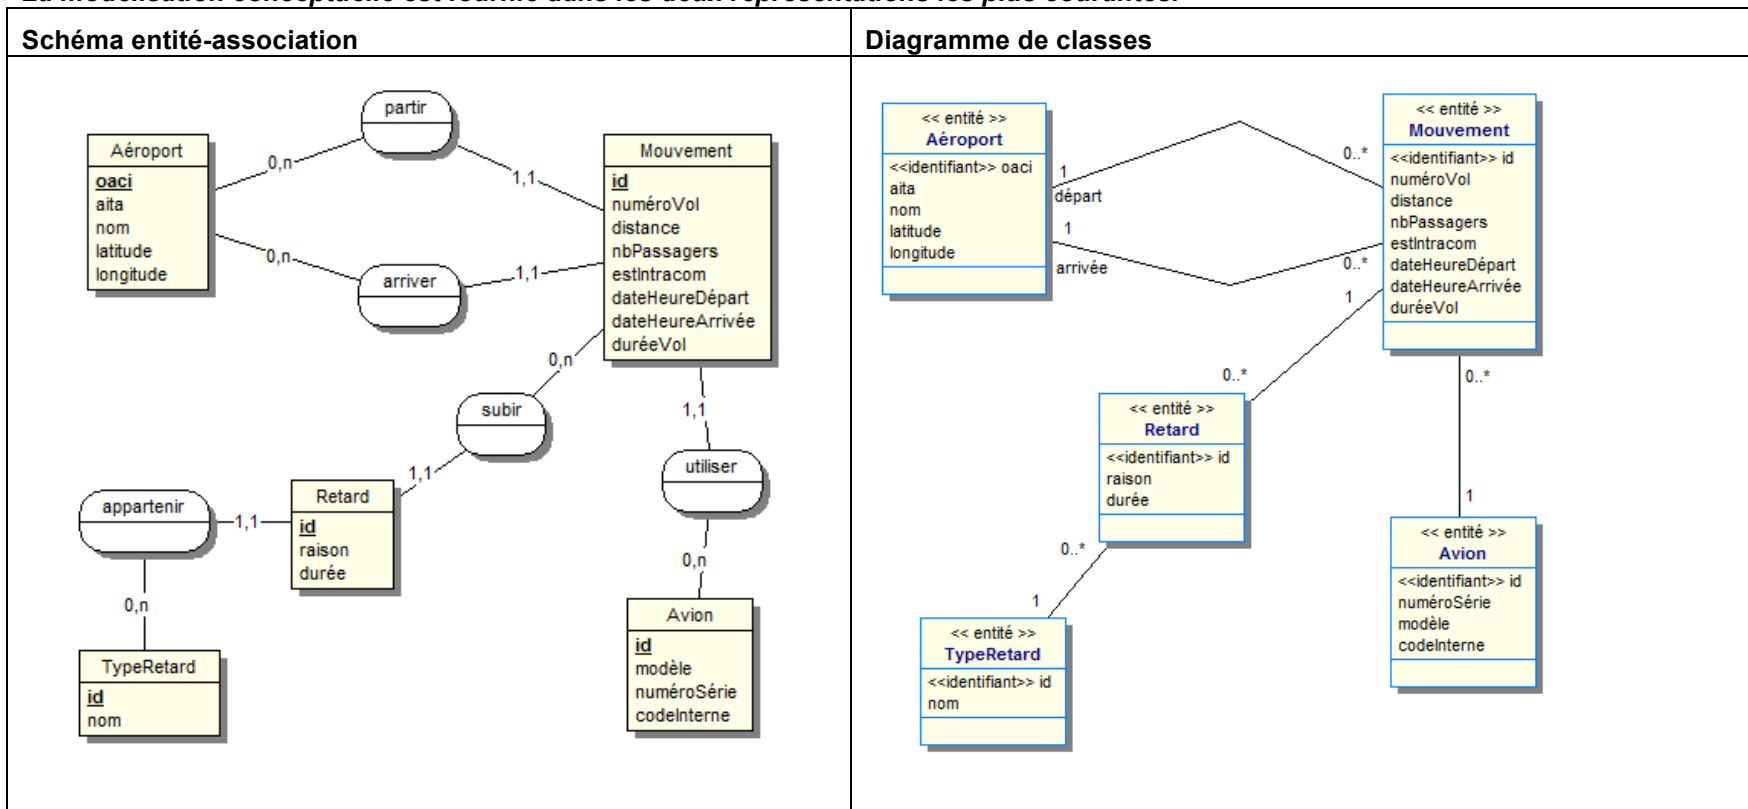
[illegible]

| Schéma entité-association | Diagramme de classes |
|---|---|
| Aéroport<br>oaci<br>aita<br>nom<br>latitude<br>longitude<br><br>0,n<br>partir<br>1,1<br>0,n<br>arriver<br>1,1<br><br>Mouvement<br>id<br>numéroVol<br>distance<br>nbPassagers<br>estIntracom<br>dateHeureDépart<br>dateHeureArrivée<br>duréeVol<br><br>0,n<br>subir<br>1,1<br><br>1,1<br>utiliser<br>0,n<br><br>appartenir<br>1,1<br>0,n<br><br>Retard<br>id<br>raison<br>durée<br><br>TypeRetard<br>id<br>nom<br><br>Avion<br>id<br>modèle<br>numéroSérie<br>codeInterne | << entité >><br>Aéroport<br><<identifiant>> oaci<br>aita<br>nom<br>latitude<br>longitude<br><br>1<br>départ<br>0..*<br>1<br>arrivée<br>0..*<br><br><< entité >><br>Mouvement<br><<identifiant>> id<br>numéroVol<br>distance<br>nbPassagers<br>estIntracom<br>dateHeureDépart<br>dateHeureArrivée<br>duréeVol<br><br>1<br>0..*<br><br><< entité >><br>Retard<br><<identifiant>> id<br>raison<br>durée<br><br>0..*<br>1<br><br><< entité >><br>TypeRetard<br><<identifiant>> id<br>nom<br><br>0..*<br>1<br><br><< entité >><br>Avion<br><<identifiant>> id<br>numéroSérie<br>modèle<br>codeInterne |